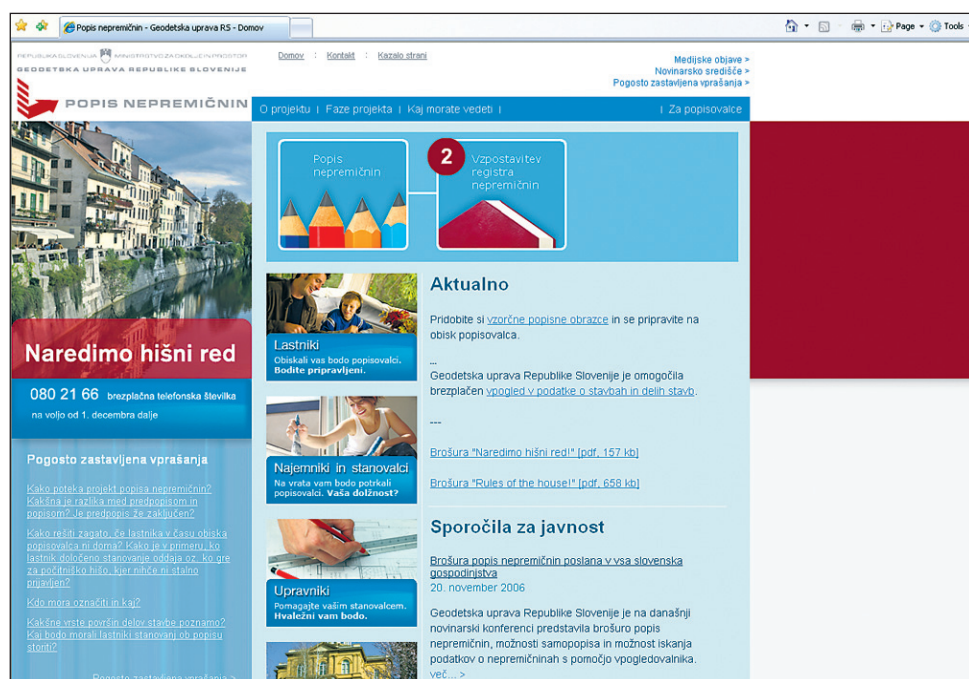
Popis nepremičnin - Geodetska uprava RS - Domov

Page ▾ Tools

REPUBLIKA SLOVENIJA MINISTRSTVO ZA OKOLJE IN PROSTOR
GEODETSKA UPRAVA REPUBLIKE SLOVENIJE

POPIS NEPREMIČNIN

Domov : Kontakt : Kazalo strani

Medijske objave >
Novinarsko središče >
Pogosto zastavljena vprašanja >

O projektu | Faze projekta | Kaj morate vedeti | | Za popisovalce

Popis nepremičnin

2 Vzpostavitev registra nepremičnin

Naredimo hišni red

080 21 66 brezplačna telefonska številka
na voljo od 1. decembra dalje

Pogosto zastavljena vprašanja

Kako poteka projekt popisa nepremičnin?
Kakšna je razlika med predpopisom in popisom? Je predpopis že zaključen?

Kako rešiti zagato, če lastnika v času obiska popisovalca ni doma? Kako je v primeru, ko lastnik določeno stanovanje oddaja oz. ko gre za počitniško hišo, kjer nihče ni stalno prijavljen?

Kdo mora označiti kaj?

Kakšne vrste površin delov stavbe poznamo? Kaj bodo morali lastniki stanovanj ob popisu storiti?

Pogosto zastavljena vprašanja >

Lastniki
Obiskali vas bodo popisovalci. Bodite pripravljeni.

Najemniki in stanovalci
Na vrata vam bodo potrkali popisovalci. Vaša dolžnost?

Upravniki
Pomagajte vašim stanovalcem. Hvaležni vam bodo.

Aktualno

Pridobite si vzorčne popisne obrazce in se pripravite na obisk popisovalca.

...
Geodetska uprava Republike Slovenije je omogočila brezplačen vpogled v podatke o stavbah in delih stavb.

---

Brošura "Naredimo hišni red!" [pdf, 157 kb]

Brošura "Rules of the house!" [pdf, 658 kb]

Sporočila za javnost

Brošura popis nepremičnin poslana v vsa slovenska gospodinjstva
20. november 2006

Geodetska uprava Republike Slovenije je na današnji novinarski konferenci predstavila brošuro popis nepremičnin, možnosti samopopisa in možnost iskanja podatkov o nepremičninah s pomočjo vpogledovalnika.
več... >